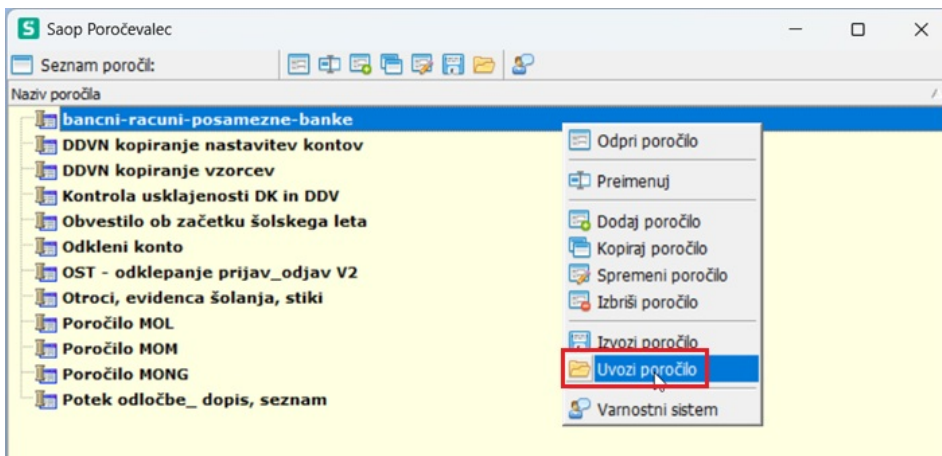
Saop Poročevalec

Seznam poročil:

Naziv poročila

bancni-racuni-posamezne-banke
DDVN kopiranje nastavitev kontov
DDVN kopiranje vzorcev
Kontrola usklajenosti DK in DDV
Obvestilo ob začetku šolskega leta
Odkleni konto
OST - odklepanje prijav_odjav V2
Otroci, evidenca šolanja, stiki
Poročilo MOL
Poročilo MOM
Poročilo MONG
Potek odločbe_ dopis, seznam

Odpri poročilo
Preimenuj
Dodaj poročilo
Kopiraj poročilo
Spremeni poročilo
Izbriši poročilo
Izvozi poročilo
Uvozi poročilo
Varnostni sistem